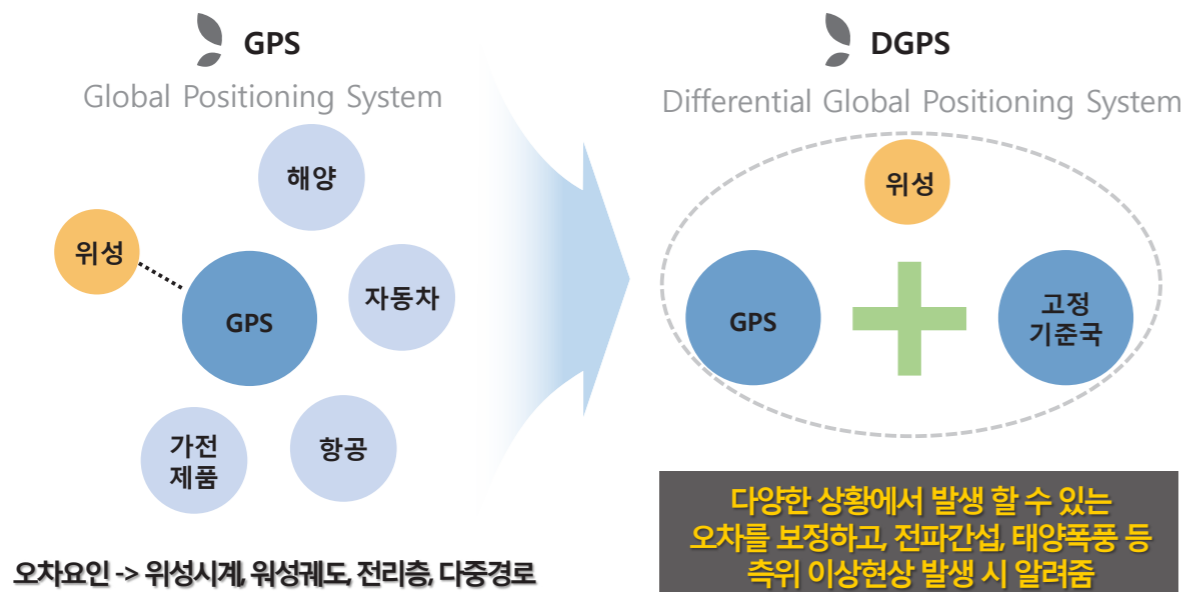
GPS

Global Positioning System

해양

위성

자동차

GPS

가전 제품

항공

오차요인 -> 위성시계, 위성궤도, 전리층, 다중경로

DGPS

Differential Global Positioning System

위성

GPS

고정 기준국

다양한 상황에서 발생 할 수 있는 오차를 보정하고, 전파간섭, 태양폭풍 등 측위 이상현상 발생 시 알려줌